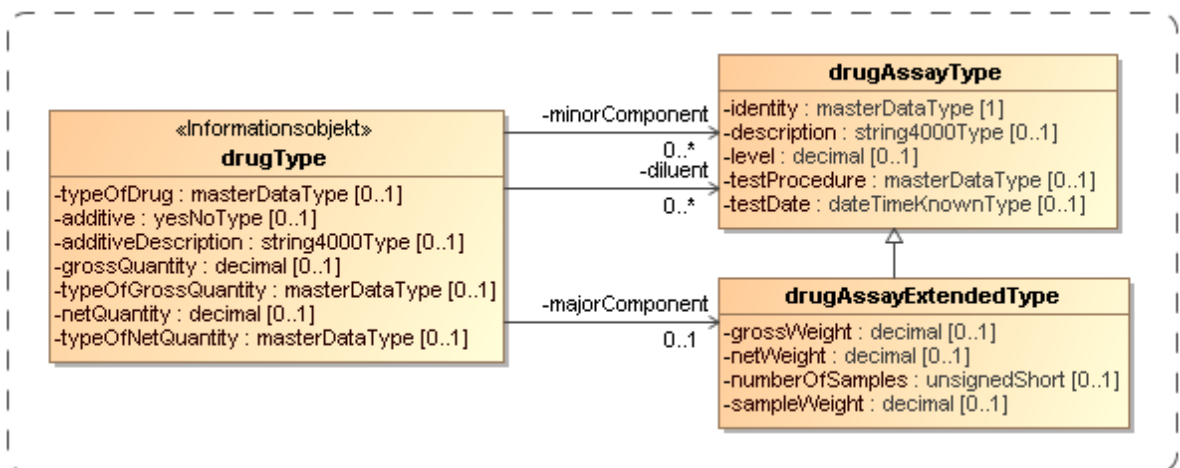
«Informationsobjekt»
drugType

-typeOfDrug : masterDataType [0..1]
-additive : yesNoType [0..1]
-additiveDescription : string4000Type [0..1]
-grossQuantity : decimal [0..1]
-typeOfGrossQuantity : masterDataType [0..1]
-netQuantity : decimal [0..1]
-typeOfNetQuantity : masterDataType [0..1]

-minorComponent
0..*
-diluent
0..*

-majorComponent
0..1

drugAssayType

-identity : masterDataType [1]
-description : string4000Type [0..1]
-level : decimal [0..1]
-testProcedure : masterDataType [0..1]
-testDate : dateTimeKnownType [0..1]

drugAssayExtendedType

-grossWeight : decimal [0..1]
-netWeight : decimal [0..1]
-numberOfSamples : unsignedShort [0..1]
-sampleWeight : decimal [0..1]